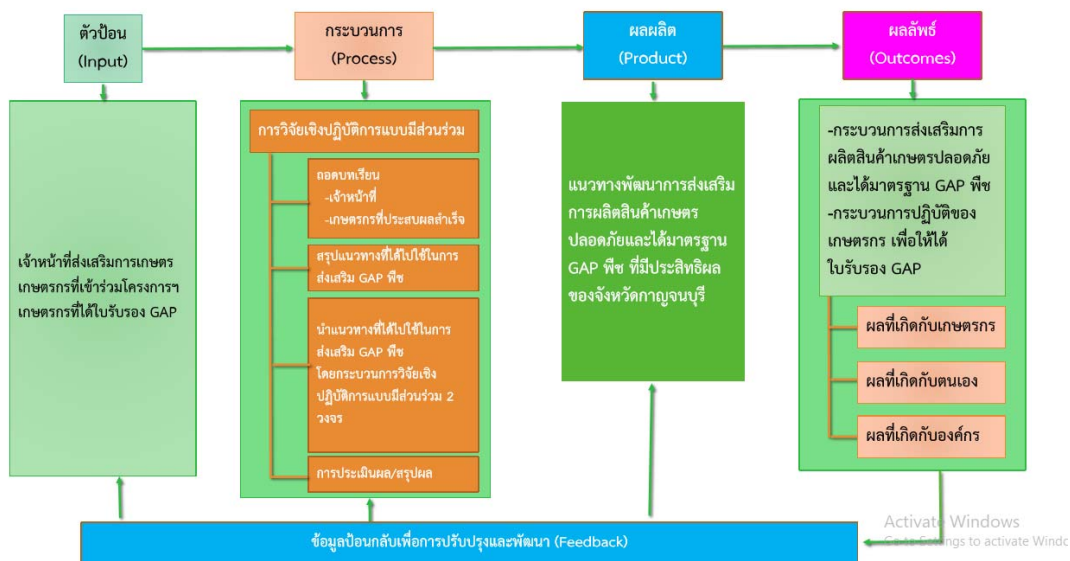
ตัวป้อน
(Input)

กระบวนการ
(Process)

ผลผลิต
(Product)

ผลลัพธ์
(Outcomes)

เจ้าหน้าที่ส่งเสริมการเกษตร
เกษตรกรที่เข้าร่วมโครงการฯ
เกษตรกรที่ได้ใบรับรอง GAP

การวิจัยเชิงปฏิบัติการแบบมีส่วนร่วม

ถอดบทเรียน
-เจ้าหน้าที่
-เกษตรกรที่ประสบผลสำเร็จ

สรุปแนวทางที่ได้ไปใช้ในการส่งเสริม GAP พืช

นำแนวทางที่ได้ไปใช้ในการส่งเสริม GAP พืช
โดยกระบวนการวิจัยเชิงปฏิบัติการแบบมีส่วนร่วม 2 วงจร

การประเมินผล/สรุปผล

แนวทางพัฒนาการส่งเสริมการผลิตสินค้าเกษตรปลอดภัยและได้มาตรฐาน GAP พืช ที่มีประสิทธิผลของจังหวัดกาญจนบุรี

-กระบวนการส่งเสริมการผลิตสินค้าเกษตรปลอดภัยและได้มาตรฐาน GAP พืช
-กระบวนการปฏิบัติของเกษตรกร เพื่อให้ได้ใบรับรอง GAP

ผลที่เกิดกับเกษตรกร

ผลที่เกิดกับตนเอง

ผลที่เกิดกับองค์กร

ข้อมูลป้อนกลับเพื่อการปรับปรุงและพัฒนา (Feedback)

Activate Windows
Go to Settings to activate Windo